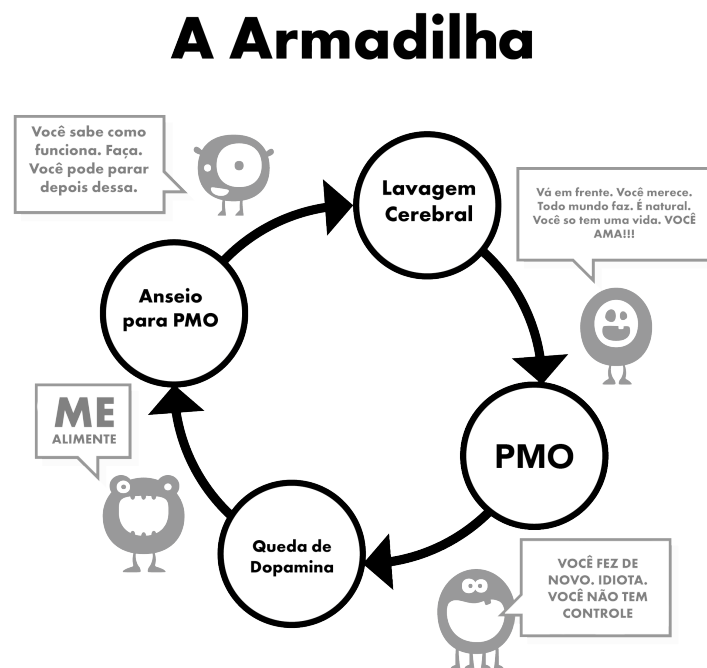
A Armadilha

Você sabe como funciona. Faça. Você pode parar depois dessa.

Lavagem Cerebral

Vá em frente. Você merece. Todo mundo faz. É natural. Você so tem uma vida. VOCÊ AMA!!!

Anseio para PMO

ME ALIMENTE

PMO

Queda de Dopamina

VOCÊ FEZ DE NOVO. IDIOTA. VOCÊ NÃO TEM CONTROLE